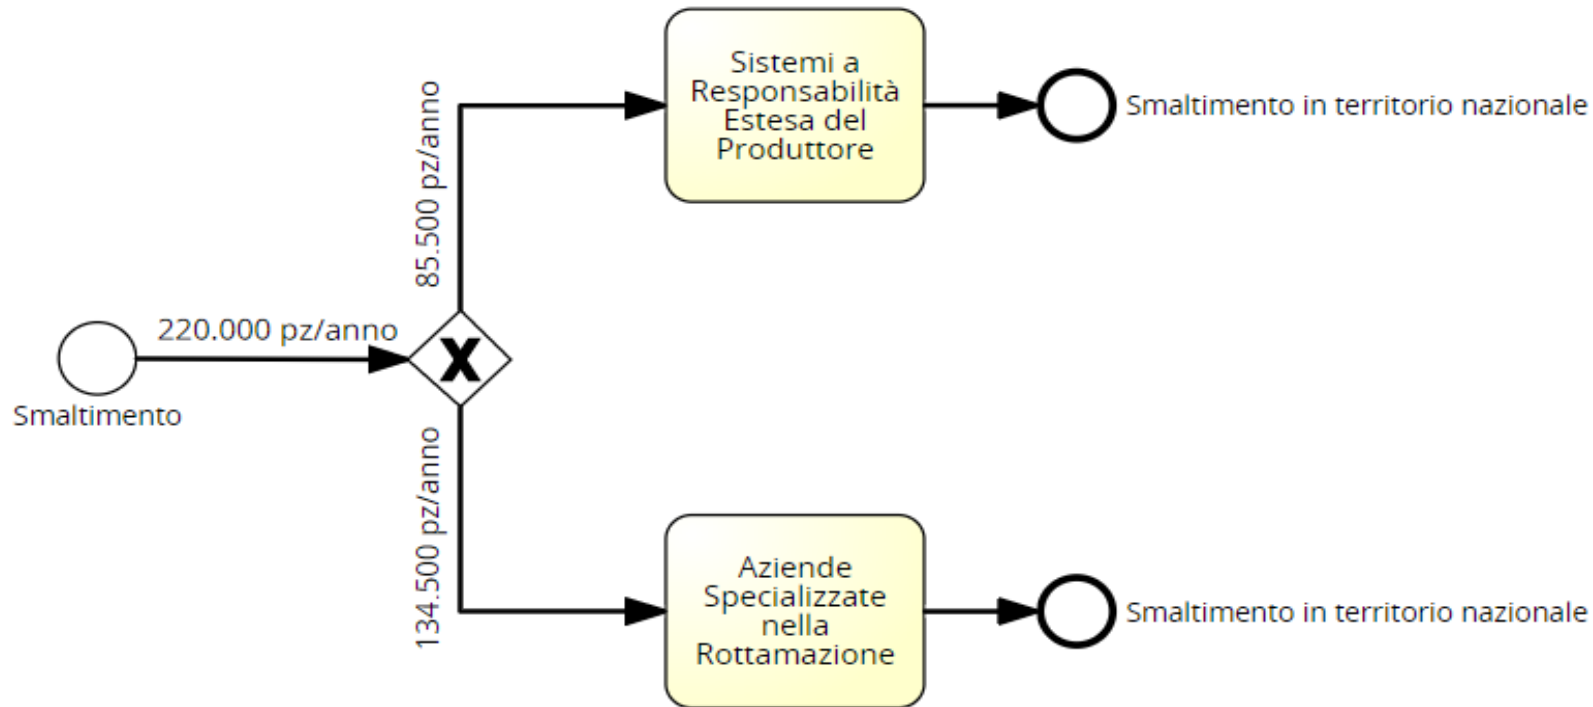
Smaltimento

220.000 pz/anno

85.500 pz/anno

Sistemi a Responsabilità Estesa del Produttore

Smaltimento in territorio nazionale

134.500 pz/anno

Aziende Specializzate nella Rottamazione

Smaltimento in territorio nazionale